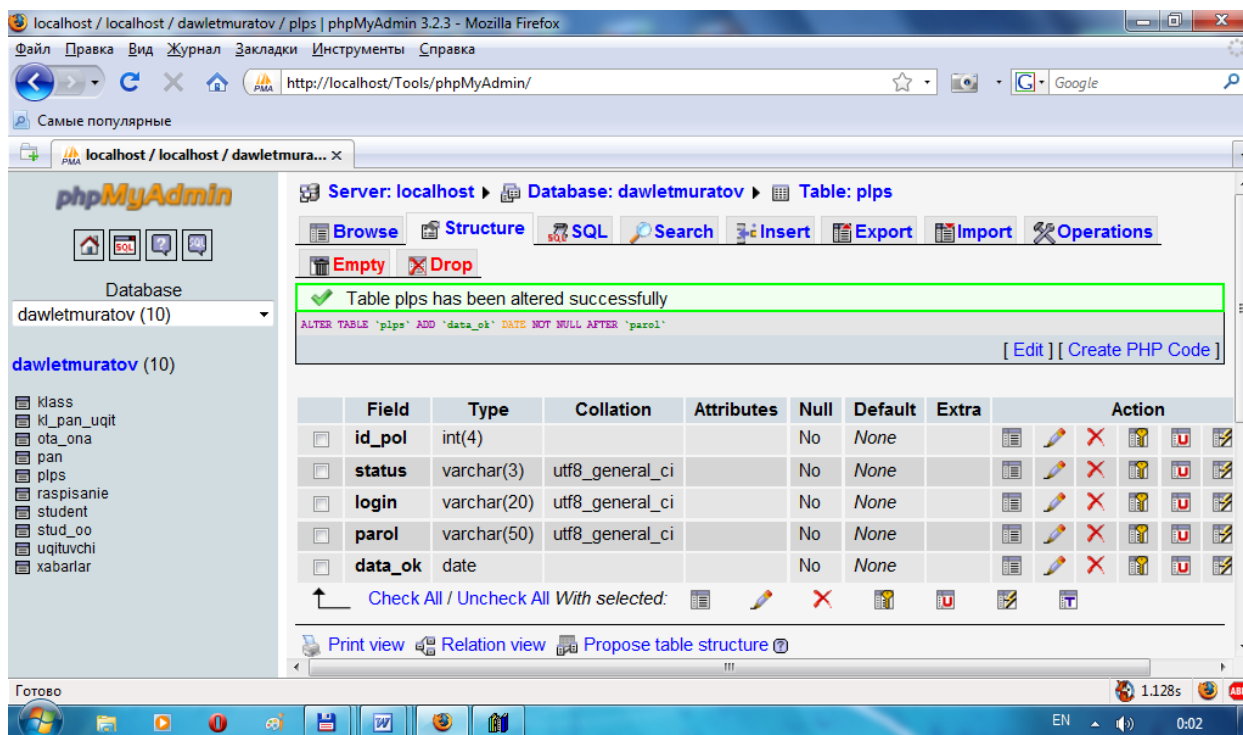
localhost / localhost / dawletmuratov / plps | phpMyAdmin 3.2.3 - Mozilla Firefox

Файл Правка Вид Журнал Закладки Инструменты Справка

http://localhost/Tools/phpMyAdmin/

Google

Самые популярные

localhost / localhost / dawletmura... ×

phpMyAdmin

Database
dawletmuratov (10)

dawletmuratov (10)

klass
kl_pan_uqit
ota_ona
pan
plps
raspisanie
student
stud_oo
uqituvchi
xabarlar

Server: localhost ▸ Database: dawletmuratov ▸ Table: plps

Browse Structure SQL Search Insert Export Import Operations
Empty Drop

Table plps has been altered successfully

ALTER TABLE `plps` ADD `data_ok` DATE NOT NULL AFTER `parol`

[ Edit ] [ Create PHP Code ]

| | Field | Type | Collation | Attributes | Null | Default | Extra | Action |
|---|---|---|---|---|---|---|---|---|
| | id_pol | int(4) | | | No | None | | |
| | status | varchar(3) | utf8_general_ci | | No | None | | |
| | login | varchar(20) | utf8_general_ci | | No | None | | |
| | parol | varchar(50) | utf8_general_ci | | No | None | | |
| | data_ok | date | | | No | None | | |

Check All / Uncheck All With selected:

Print view Relation view Propose table structure

Готово

1.128s

EN 0:02